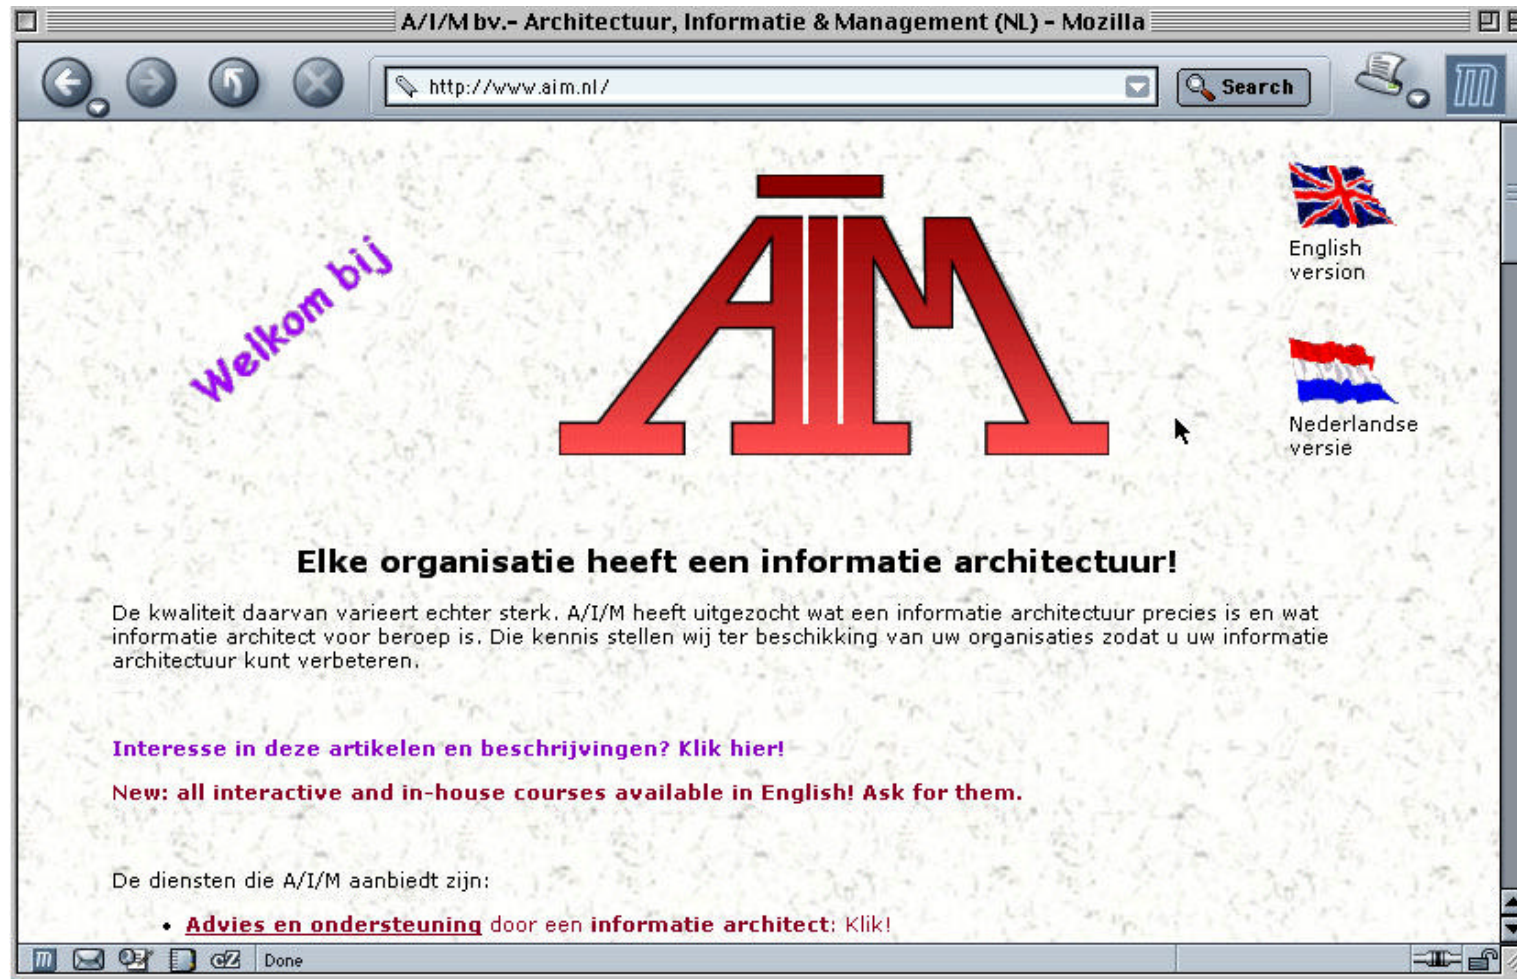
A/I/M bv.- Architectuur, Informatie & Management (NL) - Mozilla

http://www.aim.nl/

Search

Welkom bij

AIM

English version

Nederlandse versie

Elke organisatie heeft een informatie architectuur!

De kwaliteit daarvan varieert echter sterk. A/I/M heeft uitgezocht wat een informatie architectuur precies is en wat informatie architect voor beroep is. Die kennis stellen wij ter beschikking van uw organisaties zodat u uw informatie architectuur kunt verbeteren.

Interesse in deze artikelen en beschrijvingen? Klik hier!

New: all interactive and in-house courses available in English! Ask for them.

De diensten die A/I/M aanbiedt zijn:

• Advies en ondersteuning door een informatie architect: Klik!

Done